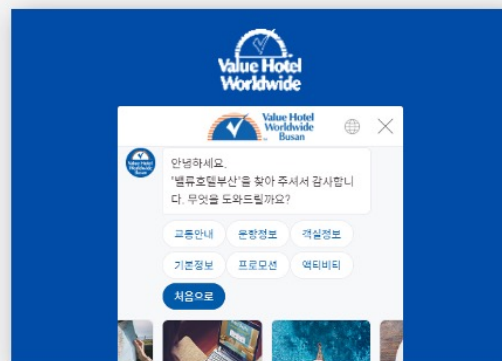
Value Hotel Worldwide

Value Hotel Worldwide Busan

Value Hotel Worldwide

안녕하세요.
'밸류호텔부산'을 찾아 주셔서 감사합니다. 무엇을 도와드릴까요?

교통안내
온천정보
객실정보
기본정보
프로모션
액티비티
처음으로